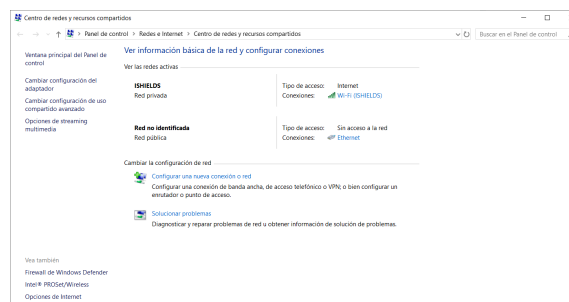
Centro de redes y recursos compartidos

Panel de control > Redes e Internet > Centro de redes y recursos compartidos

Buscar en el Panel de control

Ventana principal del Panel de control

Cambiar configuración del adaptador

Cambiar configuración de uso compartido avanzado

Opciones de streaming multimedia

Ver información básica de la red y configurar conexiones

Ver las redes activas

ISHIELDS
Red privada

Tipo de acceso: Internet
Conexiones: Wi-Fi (ISHIELDS)

Red no identificada
Red pública

Tipo de acceso: Sin acceso a la red
Conexiones: Ethernet

Cambiar la configuración de red

Configurar una nueva conexión o red
Configurar una conexión de banda ancha, de acceso telefónico o VPN; o bien configurar un enrutador o punto de acceso.

Solucionar problemas
Diagnosticar y reparar problemas de red u obtener información de solución de problemas.

Vea también

Firewall de Windows Defender

Intel® PROSet/Wireless

Opciones de Internet